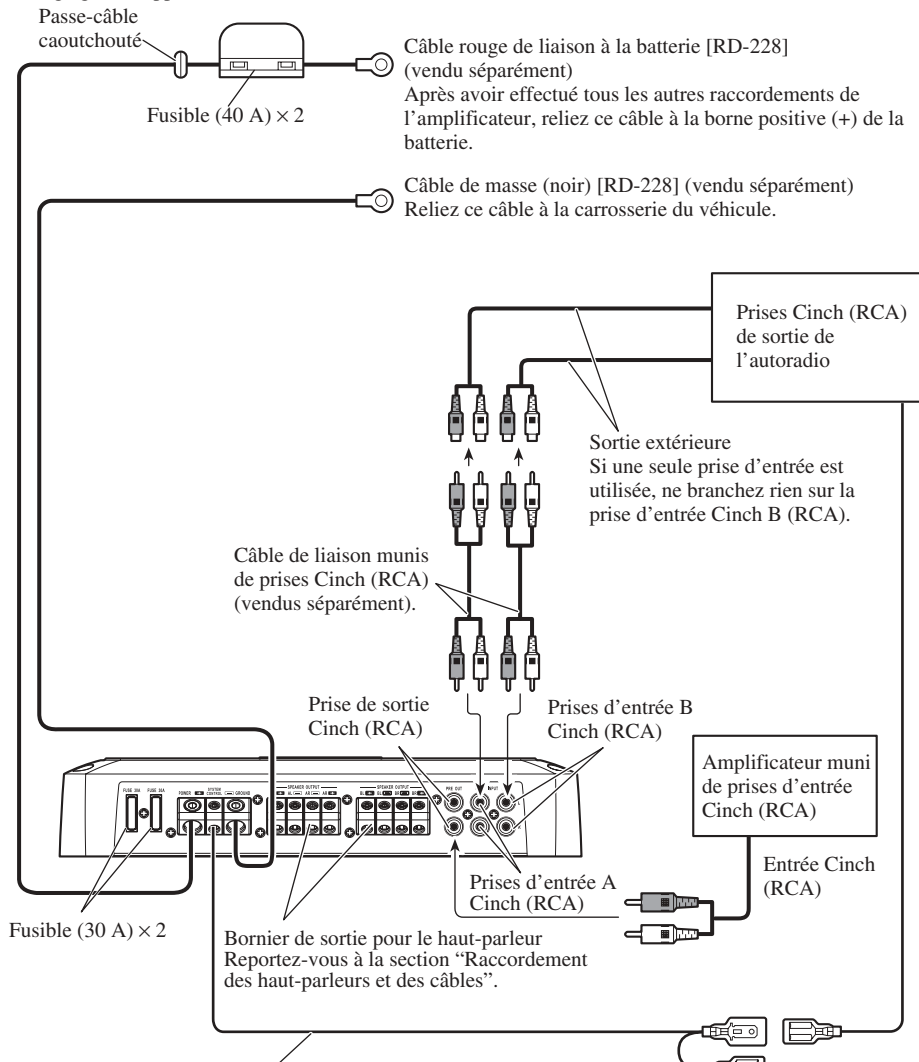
Passe-câble caoutchouté

Fusible (40 A) × 2

Câble rouge de liaison à la batterie [RD-228] (vendu séparément)
Après avoir effectué tous les autres raccordements de l'amplificateur, reliez ce câble à la borne positive (+) de la batterie.

Câble de masse (noir) [RD-228] (vendu séparément)
Reliez ce câble à la carrosserie du véhicule.

Prises Cinch (RCA) de sortie de l'autoradio

Sortie extérieure
Si une seule prise d'entrée est utilisée, ne branchez rien sur la prise d'entrée Cinch B (RCA).

Câble de liaison munis de prises Cinch (RCA) (vendus séparément).

Prise de sortie Cinch (RCA)

Prises d'entrée B Cinch (RCA)

Amplificateur muni de prises d'entrée Cinch (RCA)

Entrée Cinch (RCA)

Prises d'entrée A Cinch (RCA)

FUSE 30A FUSE 30A POWER SYSTEM CONTROL GROUND SPEAKER OUTPUT SPEAKER OUTPUT PRE OUT INPUT

Fusible (30 A) × 2

Bornier de sortie pour le haut-parleur
Reportez-vous à la section "Raccordement des haut-parleurs et des câbles".